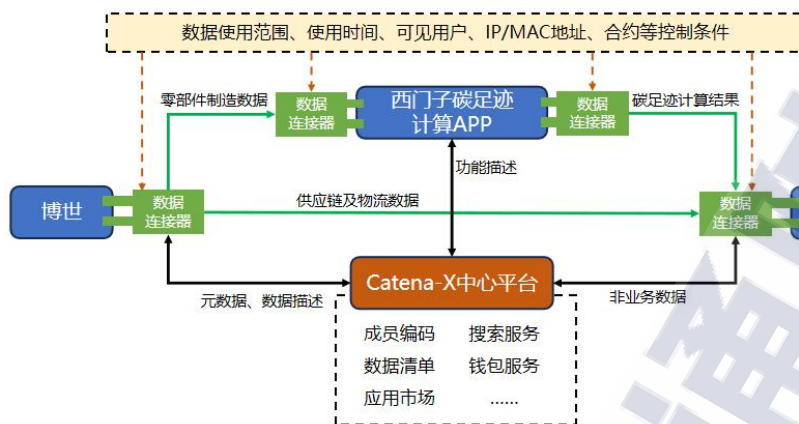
数据使用范围、使用时间、可见用户、IP/MAC地址、合约等控制条件

零部件制造数据

数据连接器

西门子碳足迹计算APP

数据连接器

碳足迹计算结果

功能描述

博世

数据连接器

供应链及物流数据

数据连接器

Catena-X中心平台

元数据、数据描述

非业务数据

成员编码　搜索服务

数据清单　钱包服务

应用市场　……